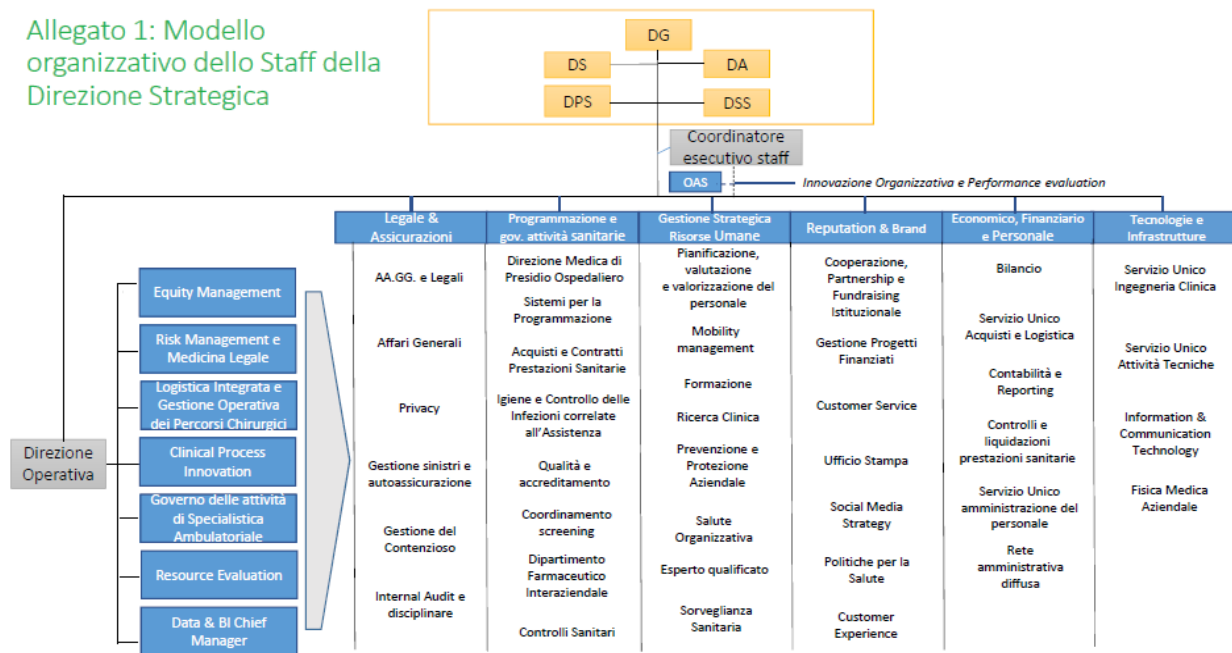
Allegato 1: Modello organizzativo dello Staff della Direzione Strategica

DG
DS
DA
DPS
DSS

Coordinatore esecutivo staff
OAS
Innovazione Organizzativa e Performance evaluation

Direzione Operativa

Equity Management
Risk Management e Medicina Legale
Logistica Integrata e Gestione Operativa dei Percorsi Chirurgici
Clinical Process Innovation
Governo delle attività di Specialistica Ambulatoriale
Resource Evaluation
Data & BI Chief Manager

Legale & Assicurazioni
AA.GG. e Legali
Affari Generali
Privacy
Gestione sinistri e autoassicurazione
Gestione del Contenzioso
Internal Audit e disciplinare

Programmazione e gov. attività sanitarie
Direzione Medica di Presidio Ospedaliero
Sistemi per la Programmazione
Acquisti e Contratti Prestazioni Sanitarie
Igiene e Controllo delle Infezioni correlate all'Assistenza
Qualità e accreditamento
Coordinamento screening
Dipartimento Farmaceutico Interaziendale
Controlli Sanitari

Gestione Strategica Risorse Umane
Pianificazione, valutazione e valorizzazione del personale
Mobility management
Formazione
Ricerca Clinica
Prevenzione e Protezione Aziendale
Salute Organizzativa
Esperto qualificato
Sorveglianza Sanitaria

Reputation & Brand
Cooperazione, Partnership e Fundraising Istituzionale
Gestione Progetti Finanziati
Customer Service
Ufficio Stampa
Social Media Strategy
Politiche per la Salute
Customer Experience

Economico, Finanziario e Personale
Bilancio
Servizio Unico Acquisti e Logistica
Contabilità e Reporting
Controlli e liquidazioni prestazioni sanitarie
Servizio Unico amministrazione del personale
Rete amministrativa diffusa

Tecnologie e Infrastrutture
Servizio Unico Ingegneria Clinica
Servizio Unico Attività Tecniche
Information & Communication Technology
Fisica Medica Aziendale